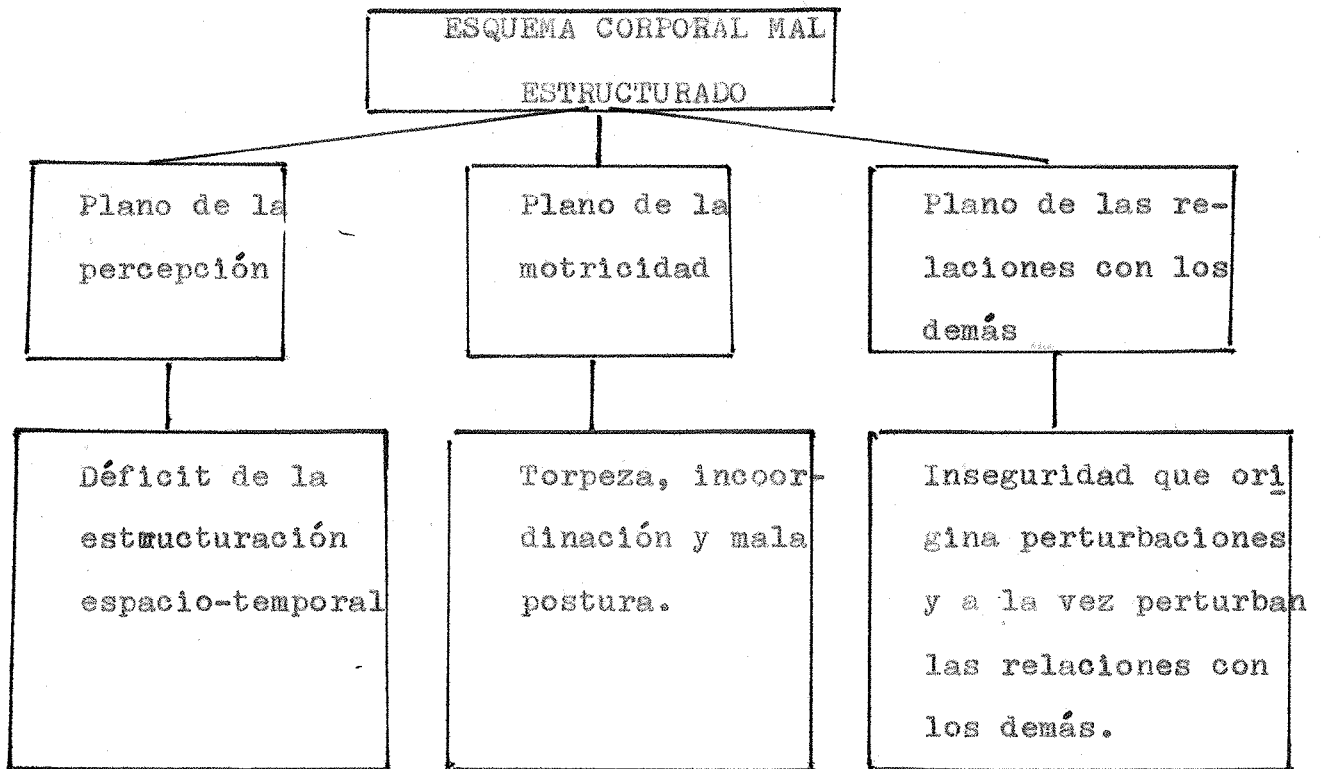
ESQUEMA CORPORAL MAL ESTRUCTURADO

Plano de la percepción

Plano de la motricidad

Plano de las relaciones con los demás

Déficit de la estmucturación espacio-temporal

Torpeza, incoordinación y mala postura.

Inseguridad que origina perturbaciones y a la vez perturban las relaciones con los demás.